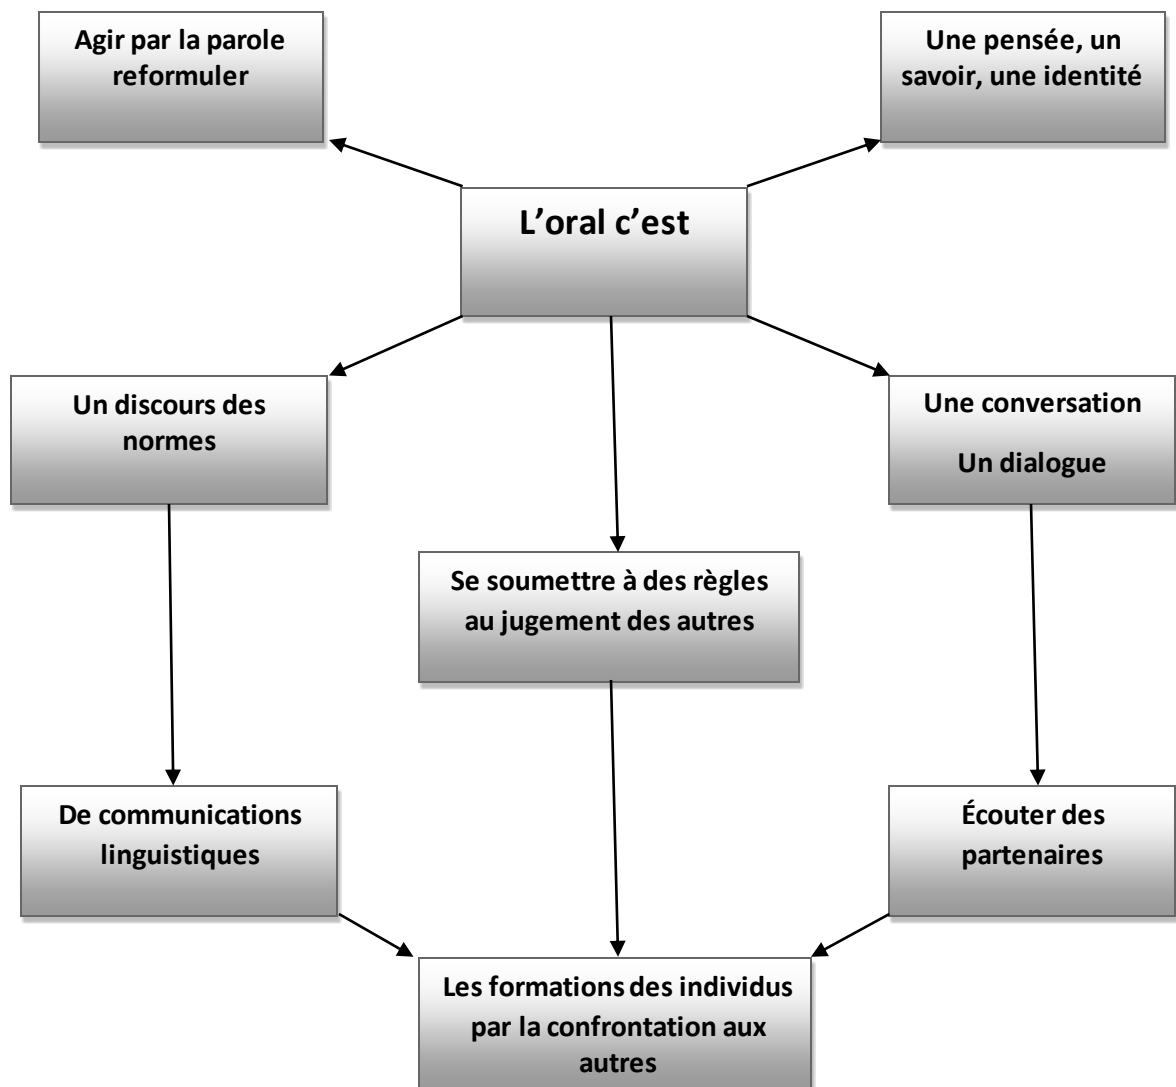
Agir par la parole reformuler

Une pensée, un savoir, une identité

L’oral c’est

Un discours des normes

Une conversation

Un dialogue

Se soumettre à des règles au jugement des autres

De communications linguistiques

Écouter des partenaires

Les formations des individus par la confrontation aux autres